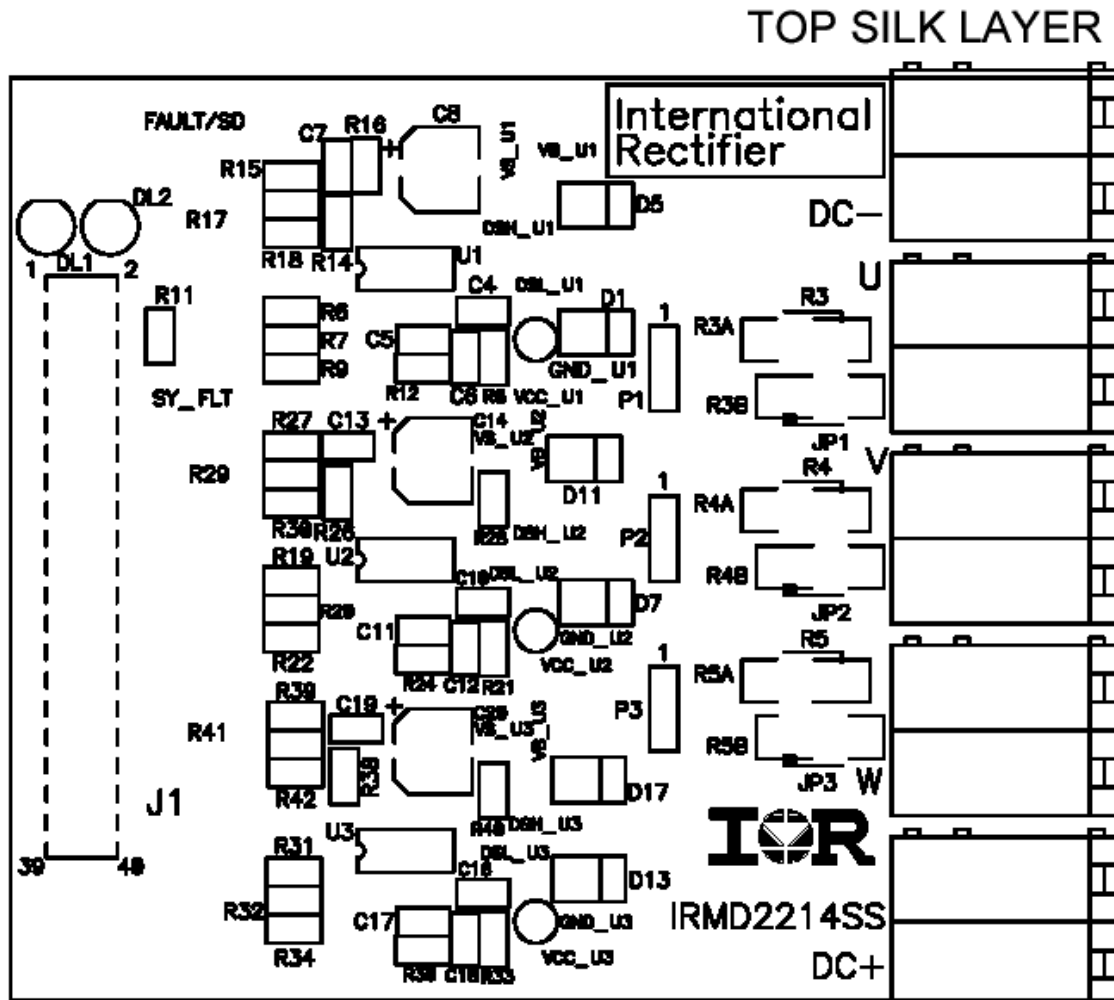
TOP SILK LAYER

FAULT/SD
C7 R16 C8
R15
DL2
R17
VB_U1
International Rectifier
DSH_U1 D5
DC−
R18 R14 U1
1 DL1 2
C4 DSL_U1
R11
R6
R7
R9
C5
D1
GND_U1
1
R3A
R3
U
R12
C6 R5 VCC_U1
P1
SY_FLT
R3B
JP1
R27 C13 +
C14
VS_U2
D11
R29
V
R4
1
R4A
R30 R26
R25 DSH_U2
P2
R19 U2
C10 DSL_U2
R28
R4B
D7
JP2
C11
GND_U2
R22
VCC_U2
R24 C12 R21
1
R5A
R5
R39
C19 +
C20
VS_U3
R41
P3
R5B
R38
D17
JP3 W
J1
R42
R40 DSH_U3
U3
DSL_U3
R31
C18
D13
39
40
IOR
R32
C17
GND_U3
IRMD2214SS
R34
VCC_U3
R36 C16 R33
DC+